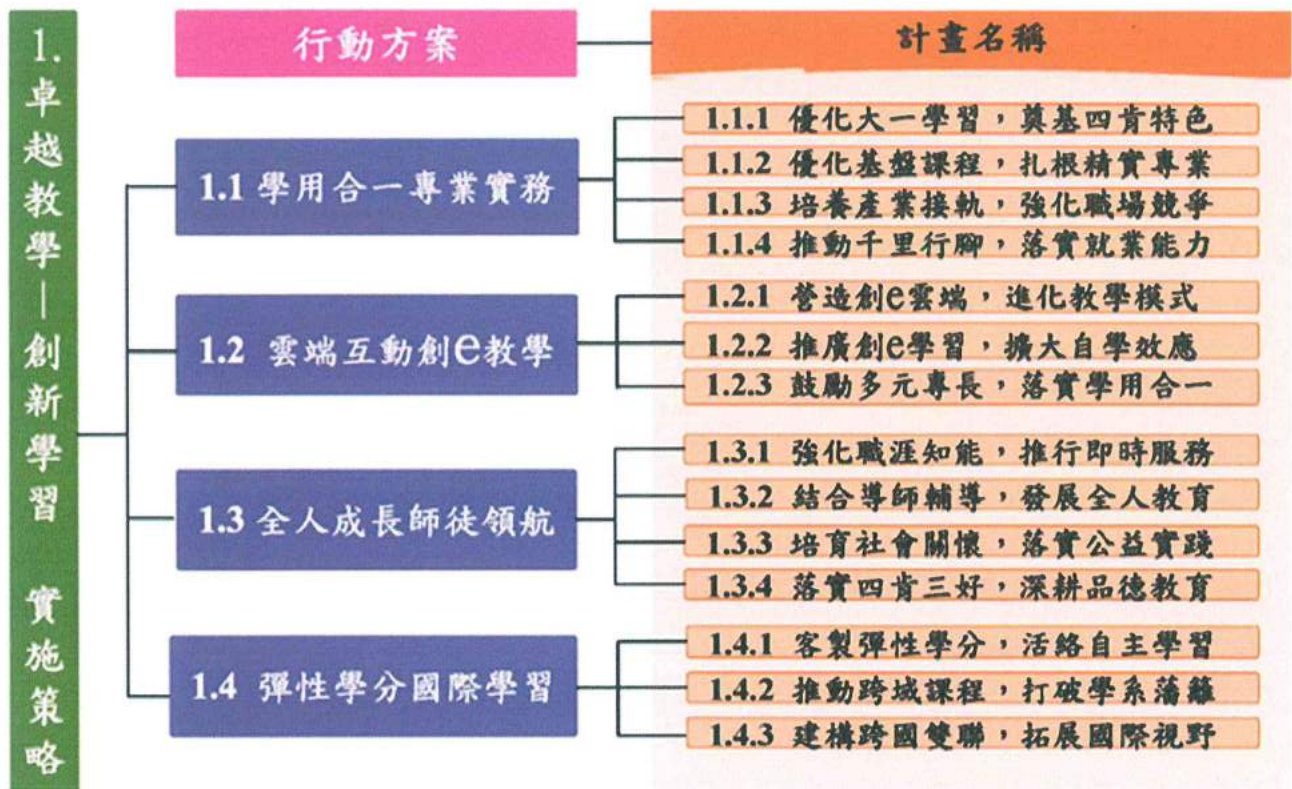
1.
卓越教學—創新學習
實施策略

行動方案

計畫名稱

1.1 學用合一專業實務

1.1.1 優化大一學習，奠基四肯特色
1.1.2 優化基盤課程，扎根精實專業
1.1.3 培養產業接軌，強化職場競爭
1.1.4 推動千里行腳，落實就業能力

1.2 雲端互動創e教學

1.2.1 營造創e雲端，進化教學模式
1.2.2 推廣創e學習，擴大自學效應
1.2.3 鼓勵多元專長，落實學用合一

1.3 全人成長師徒領航

1.3.1 強化職涯知能，推行即時服務
1.3.2 結合導師輔導，發展全人教育
1.3.3 培育社會關懷，落實公益實踐
1.3.4 落實四肯三好，深耕品德教育

1.4 彈性學分國際學習

1.4.1 客製彈性學分，活絡自主學習
1.4.2 推動跨域課程，打破學系藩籬
1.4.3 建構跨國雙聯，拓展國際視野